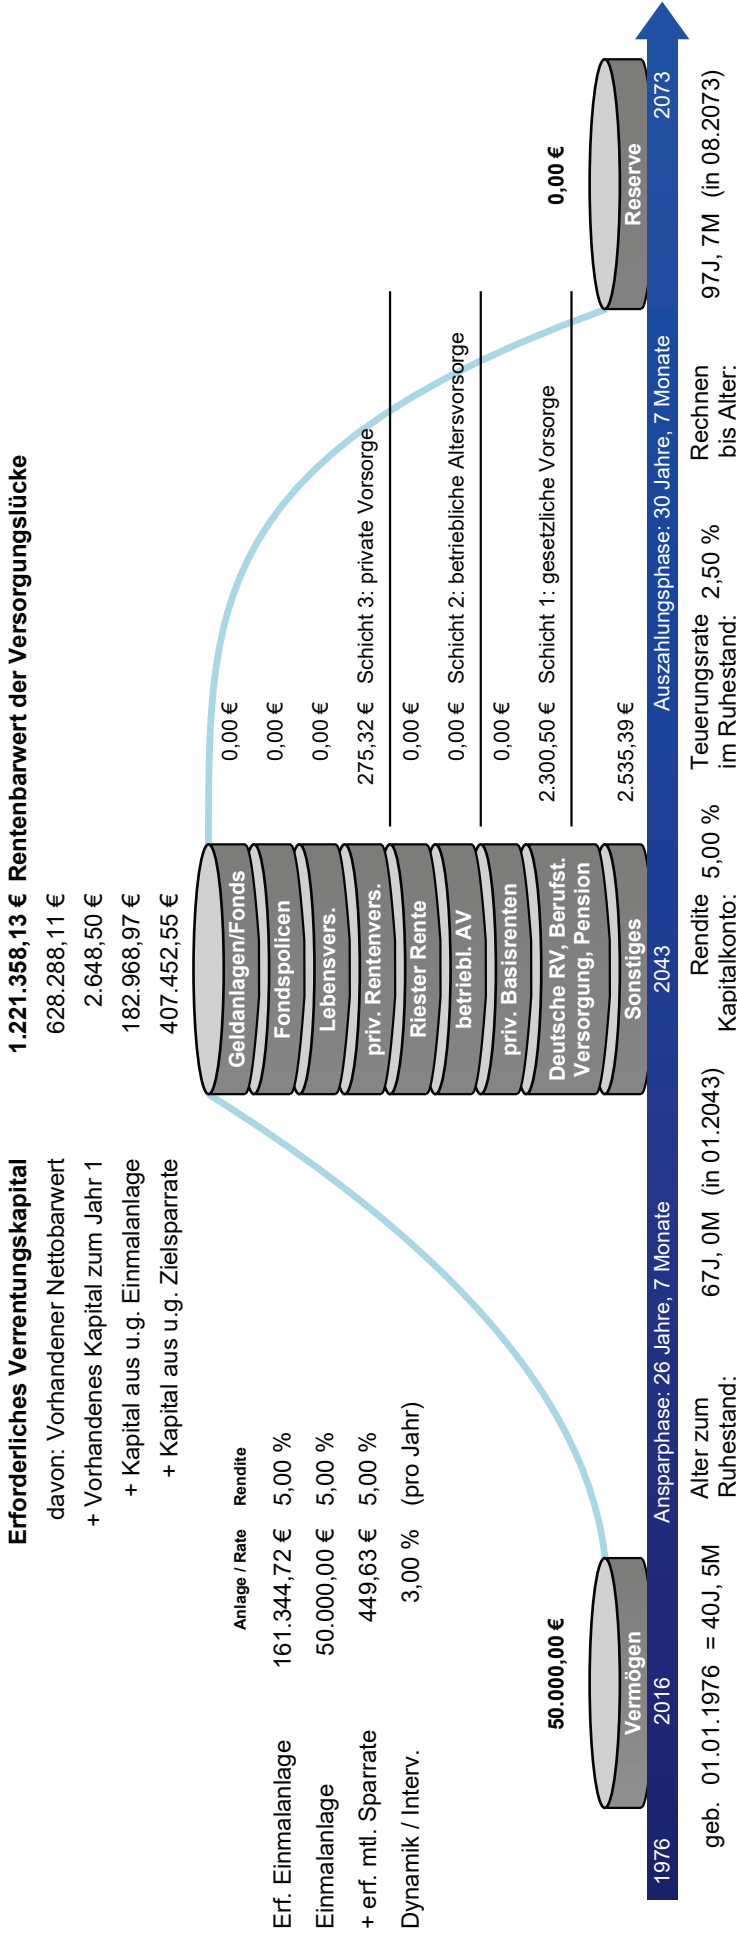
Erforderliches Verrentungskapital 1.221.358,13 € Rentenbarwert der Versorgungslücke
davon: Vorhandener Nettobarwert 628.288,11 €
+ Vorhandenes Kapital zum Jahr 1 2.648,50 €
+ Kapital aus u.g. Einmalanlage 182.968,97 €
+ Kapital aus u.g. Zielsparrate 407.452,55 €

| | Anlage / Rate | Rendite |
|---|---|---|
| Erf. Einmalanlage | 161.344,72 € | 5,00 % |
| Einmalanlage | 50.000,00 € | 5,00 % |
| + erf. mtl. Sparrate | 449,63 € | 5,00 % |
| Dynamik / Interv. | 3,00 % | (pro Jahr) |

50.000,00 €
Vermögen

Geldanlagen/Fonds 0,00 €
Fondspolicen 0,00 €
Lebensvers. 0,00 €
priv. Rentenvers. 275,32 € Schicht 3: private Vorsorge
Riester Rente 0,00 €
betriebl. AV 0,00 € Schicht 2: betriebliche Altersvorsorge
priv. Basisrenten 0,00 €
Deutsche RV, Berufst. Versorgung, Pension 2.300,50 € Schicht 1: gesetzliche Vorsorge
Sonstiges 2.535,39 €

0,00 €
Reserve

1976 2016 Ansparphase: 26 Jahre, 7 Monate 2043 Auszahlungsphase: 30 Jahre, 7 Monate 2073

geb. 01.01.1976 = 40J, 5M
Alter zum Ruhestand: 67J, 0M (in 01.2043)
Rendite Kapitalkonto: 5,00 %
Teuerungsrate im Ruhestand: 2,50 %
Rechnen bis Alter: 97J, 7M (in 08.2073)